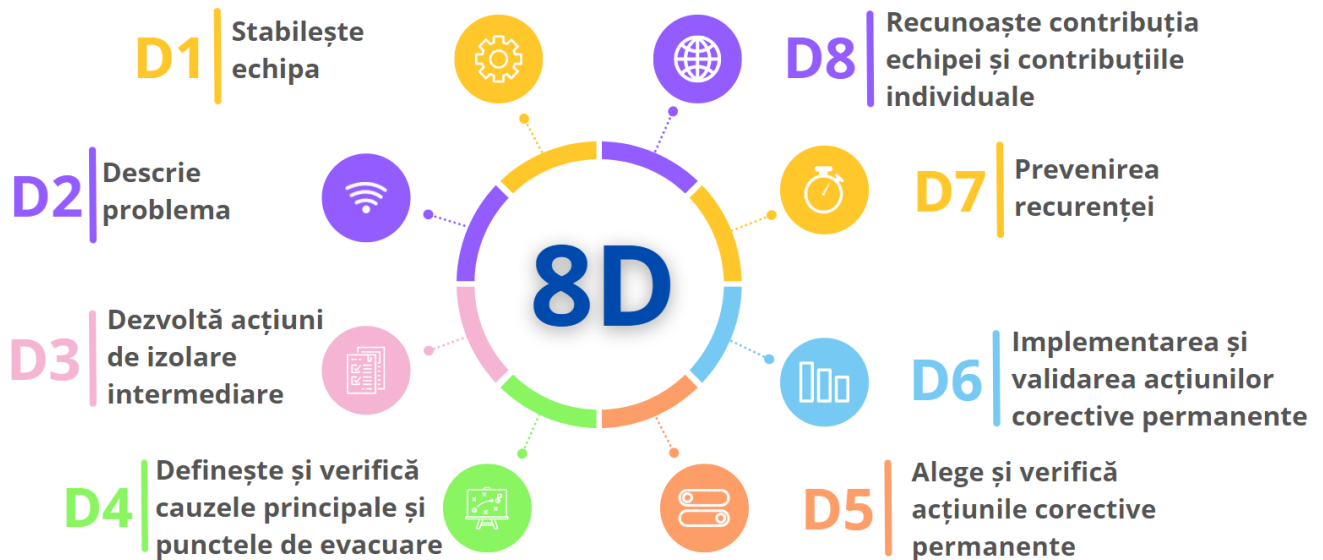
D1 Stabilește echipa

D8 Recunoaște contribuția echipei și contribuțiile individuale

D2 Descrie problema

D7 Prevenirea recurenței

8D

D3 Dezvoltă acțiuni de izolare intermediare

D6 Implementarea și validarea acțiunilor corective permanente

D4 Definește și verifică cauzele principale și punctele de evacuare

D5 Alege și verifică acțiunile corective permanente